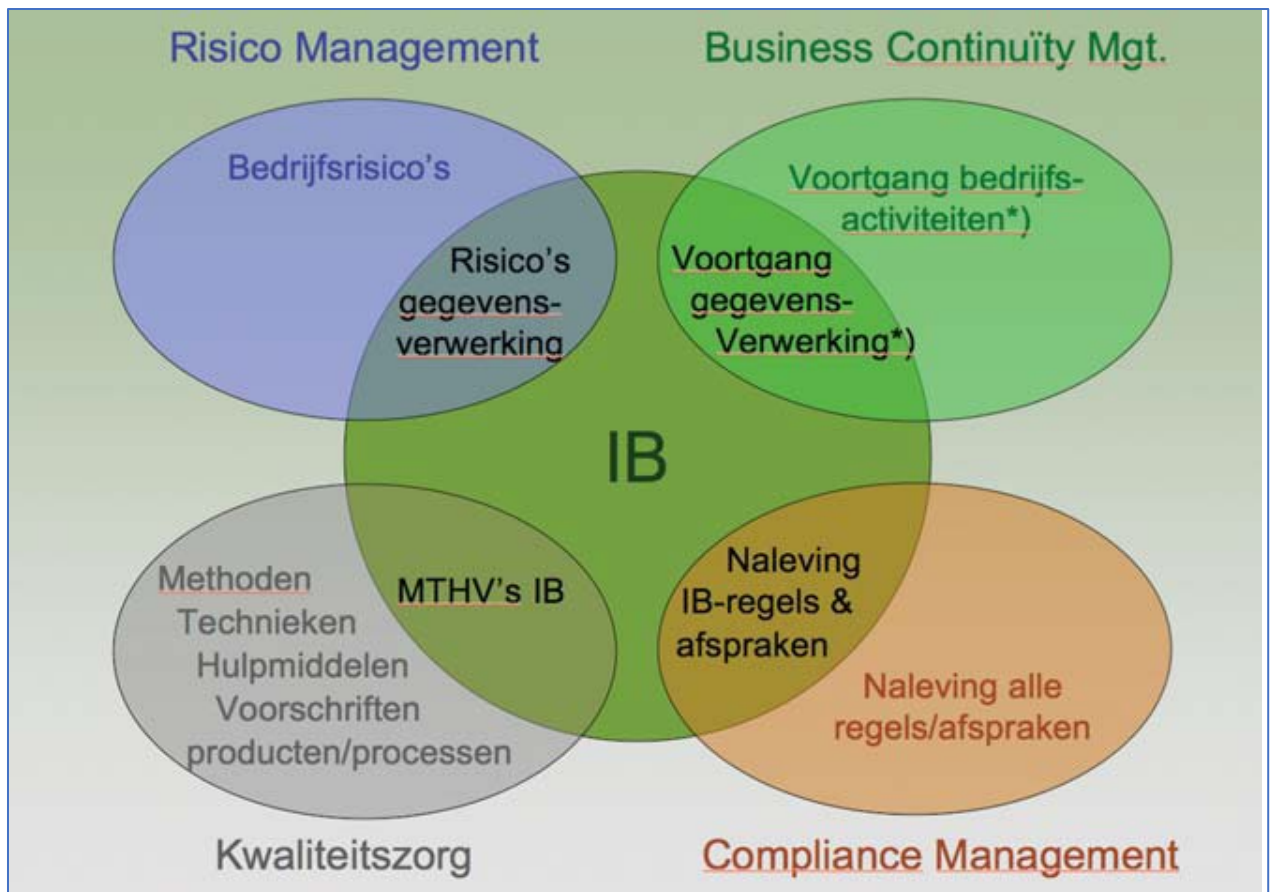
Risico Management

Business Continuïty Mgt.

Bedrijfsrisico's

Voortgang bedrijfs-activiteiten*)

Risico's gegevens-verwerking

Voortgang gegevens-Verwerking*)

IB

Methoden
Technieken
Hulpmiddelen
Voorschriften
producten/processen

MTHV's IB

Naleving IB-regels & afspraken

Naleving alle regels/afspraken

Kwaliteitszorg

Compliance Management